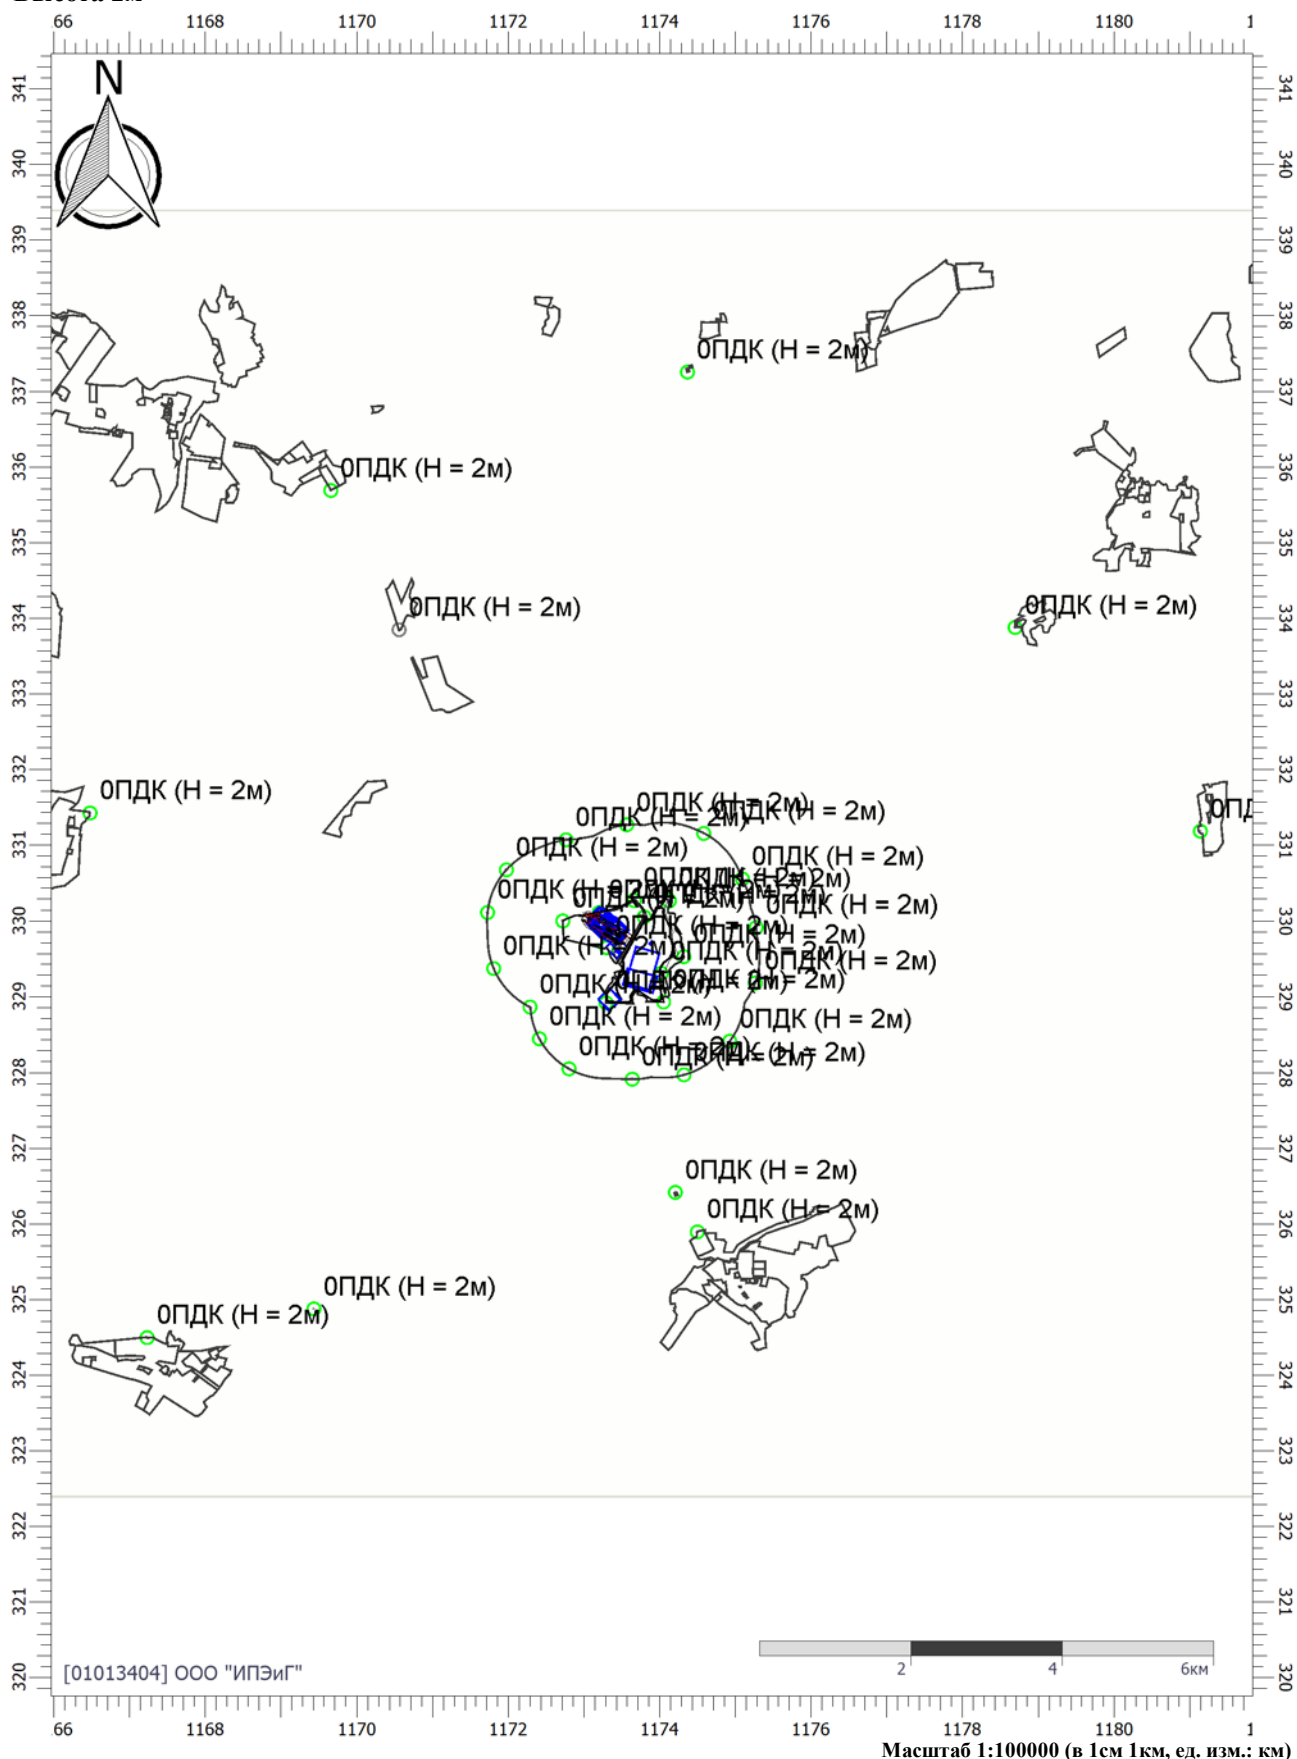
Высота 2м

66 1168 1170 1172 1174 1176 1178 1180 1

341 340 339 338 337 336 335 334 333 332 331 330 329 328 327 326 325 324 323 322 321 320

N

0ПДК (Н = 2м)
0ПДК (Н = 2м)
0ПДК (Н = 2м)
0ПДК (Н = 2м)
0ПДК (Н = 2м)
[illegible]
0ПДК (Н = 2м)
0ПДК (Н = 2м)
0ПДК (Н = 2м)
0ПДК (Н = 2м)
0ПДК (Н = 2м)
0ПДК (Н = 2м)
0ПДК (Н = 2м)
0ПДК (Н = 2м)
0ПДК (Н = 2м)
0ПДК (Н = 2м)
0ПДК (Н = 2м)

[01013404] ООО "ИПЭиГ"

2 4 6км

66 1168 1170 1172 1174 1176 1178 1180 1

Масштаб 1:100000 (в 1см 1км, ед. изм.: км)